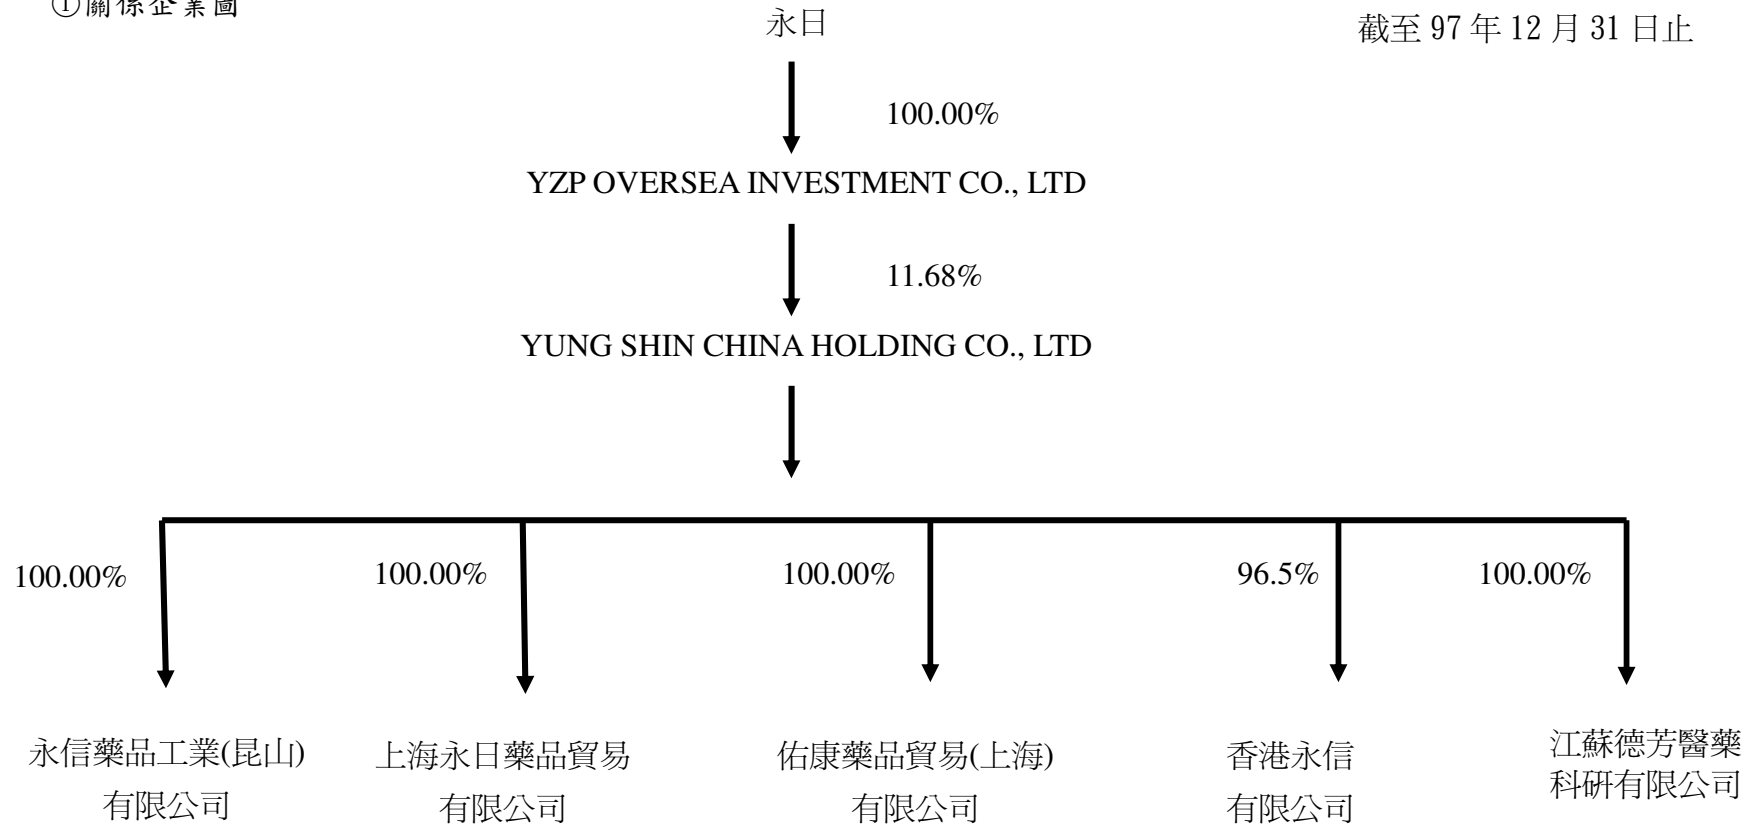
①關係企業圖

永日

截至 97 年 12 月 31 日止

100.00%

YZP OVERSEA INVESTMENT CO., LTD

11.68%

YUNG SHIN CHINA HOLDING CO., LTD

100.00%

100.00%

100.00%

96.5%

100.00%

永信藥品工業(昆山)有限公司

上海永日藥品貿易有限公司

佑康藥品貿易(上海)有限公司

香港永信有限公司

江蘇德芳醫藥科研有限公司